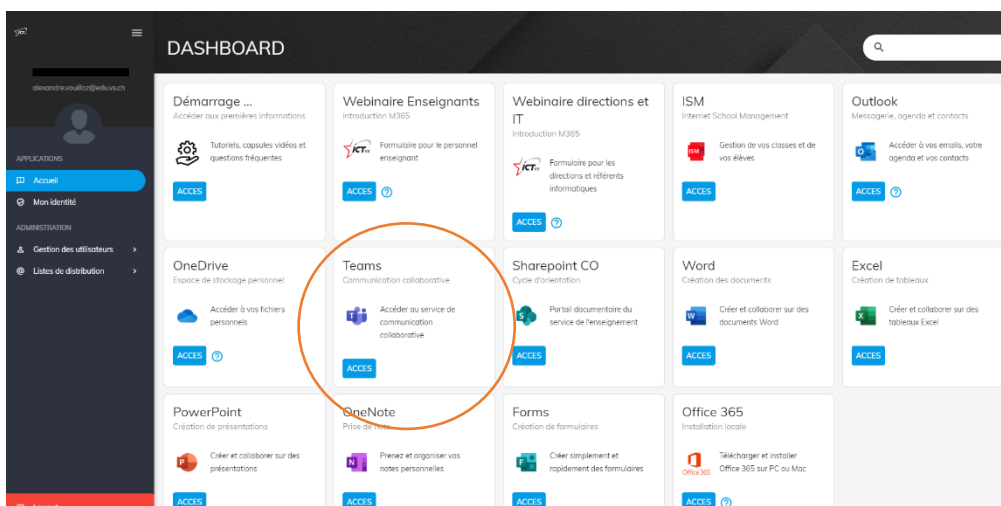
DASHBOARD

alexandre.vouillaz@edu.vs.ch

APPLICATIONS

Accueil

Mon identité

ADMINISTRATION

Gestion des utilisateurs

Listes de distribution

Démarrage ...
Accéder aux premières informations
Tutoriels, capsules vidéos et questions fréquentes
ACCES

Webinaire Enseignants
Introduction M365
ICT
Formulaire pour le personnel enseignant
ACCES

Webinaire directions et IT
Introduction M365
ICT
Formulaire pour les directions et référents informatiques
ACCES

ISM
Internet School Management
Gestion de vos classes et de vos élèves
ACCES

Outlook
Messagerie, agenda et contacts
Accéder à vos emails, votre agenda et vos contacts
ACCES

OneDrive
Espace de stockage personnel
Accéder à vos fichiers personnels
ACCES

Teams
Communication collaborative
Accéder au service de communication collaborative
ACCES

Sharepoint CO
Cycle d'orientation
Portail documentaire du service de l'enseignement
ACCES

Word
Création des documents
Créer et collaborer sur des documents Word
ACCES

Excel
Création de tableaux
Créer et collaborer sur des tableaux Excel
ACCES

PowerPoint
Création de présentations
Créer et collaborer sur des présentations
ACCES

OneNote
Prise de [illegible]
Prenez et organiser vos notes personnelles
ACCES

Forms
Création de formulaires
Créer simplement et rapidement des formulaires
ACCES

Office 365
Installation locale
Office 365
Télécharger et installer Office 365 sur PC ou Mac
ACCES